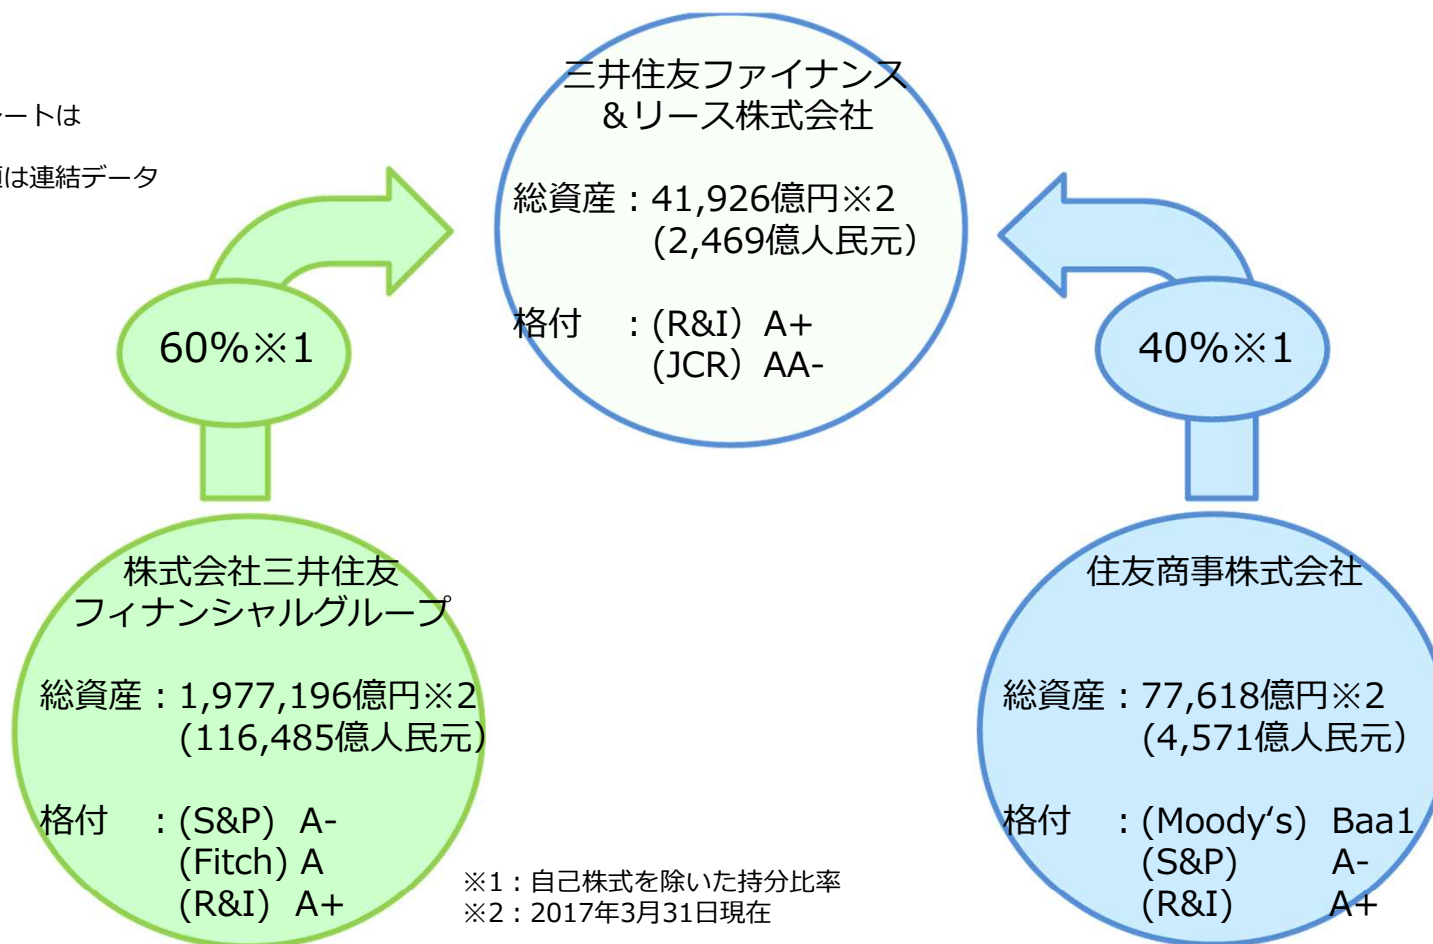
ートは

頁は連結データ

三井住友ファイナンス＆リース株式会社

総資産：41,926億円※2
(2,469億人民元)

格付　：(R&I) A+
(JCR) AA-

60%※1

40%※1

株式会社三井住友フィナンシャルグループ

総資産：1,977,196億円※2
(116,485億人民元)

格付　：(S&P) A-
(Fitch) A
(R&I) A+

住友商事株式会社

総資産：77,618億円※2
(4,571億人民元)

格付　：(Moody's) Baa1
(S&P) A-
(R&I) A+

※1：自己株式を除いた持分比率
※2：2017年3月31日現在